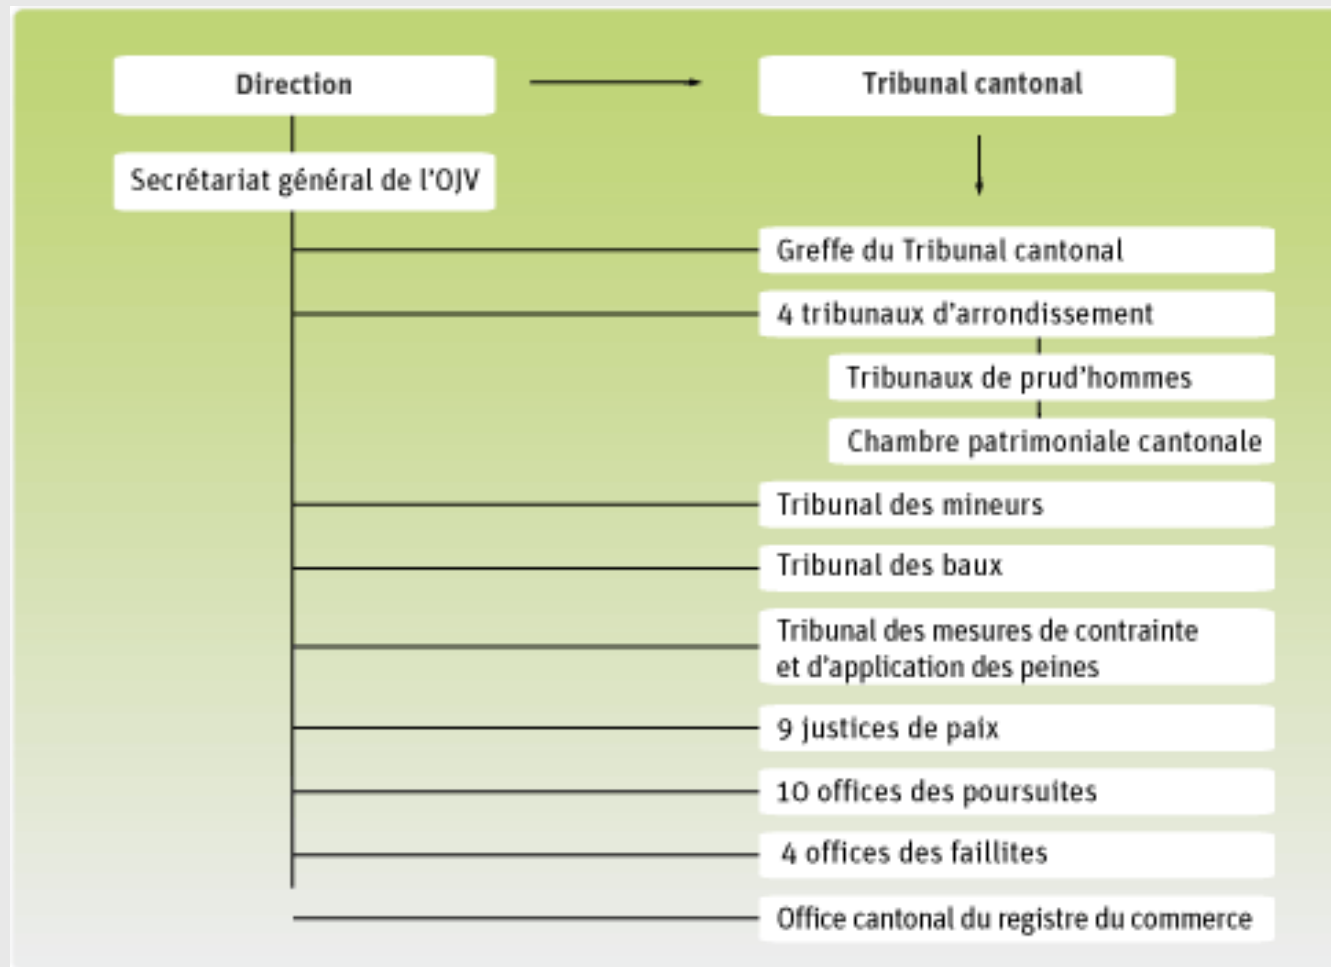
Direction

Tribunal cantonal

Secrétariat général de l'OJV

Greffe du Tribunal cantonal

4 tribunaux d'arrondissement

Tribunaux de prud'hommes

Chambre patrimoniale cantonale

Tribunal des mineurs

Tribunal des baux

Tribunal des mesures de contrainte et d'application des peines

9 justices de paix

10 offices des poursuites

4 offices des faillites

Office cantonal du registre du commerce